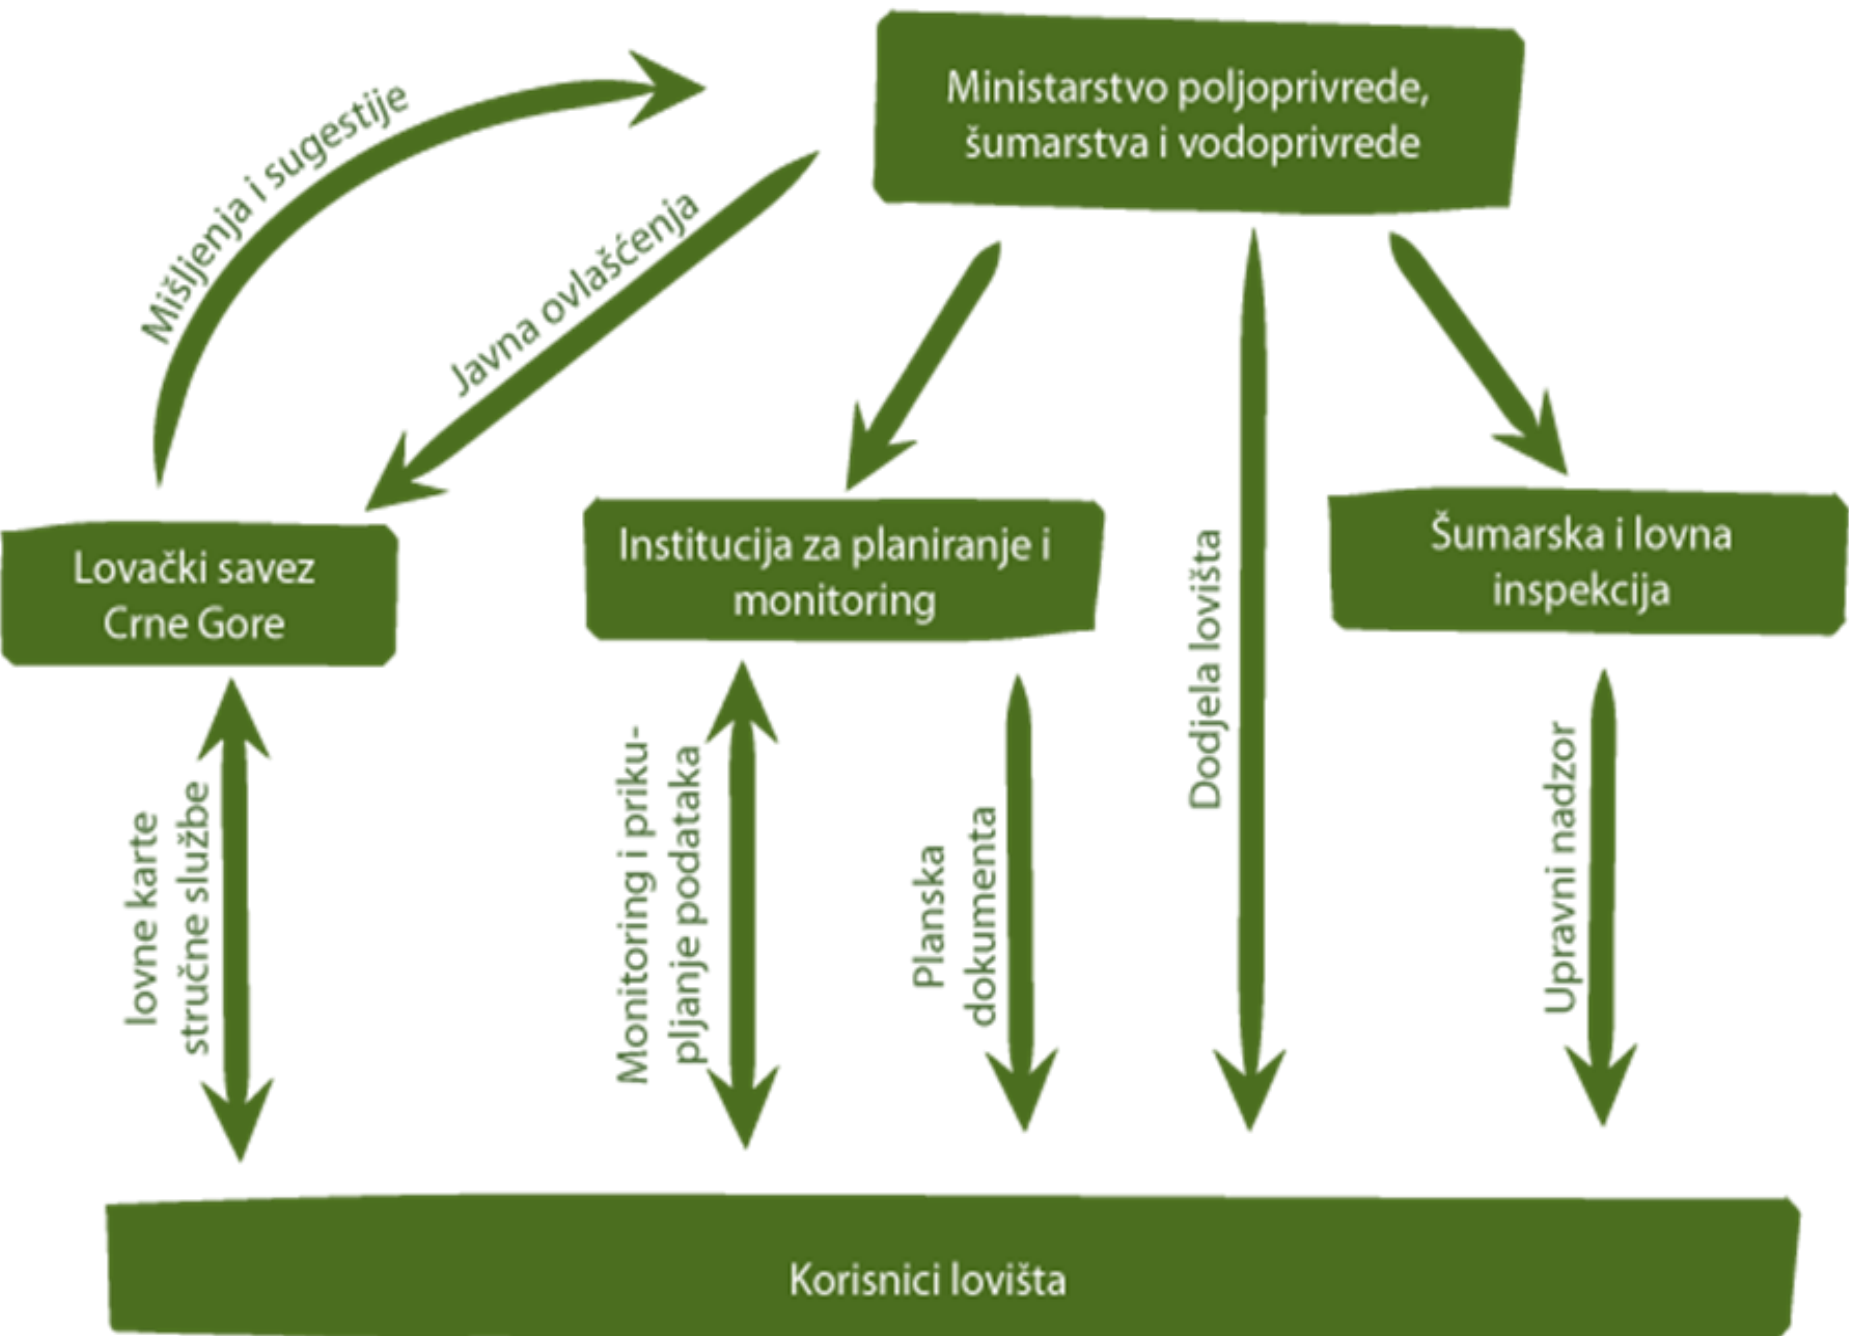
Ministarstvo poljoprivrede, šumarstva i vodoprivrede

Mišljenja i sugestije

Javna ovlašćenja

Lovački savez Crne Gore

Institucija za planiranje i monitoring

Dodjela lovišta

Šumarska i lovna inspekcija

lovne karte stručne službe

Monitoring i prikupljanje podataka

Planska dokumenta

Upravni nadzor

Korisnici lovišta